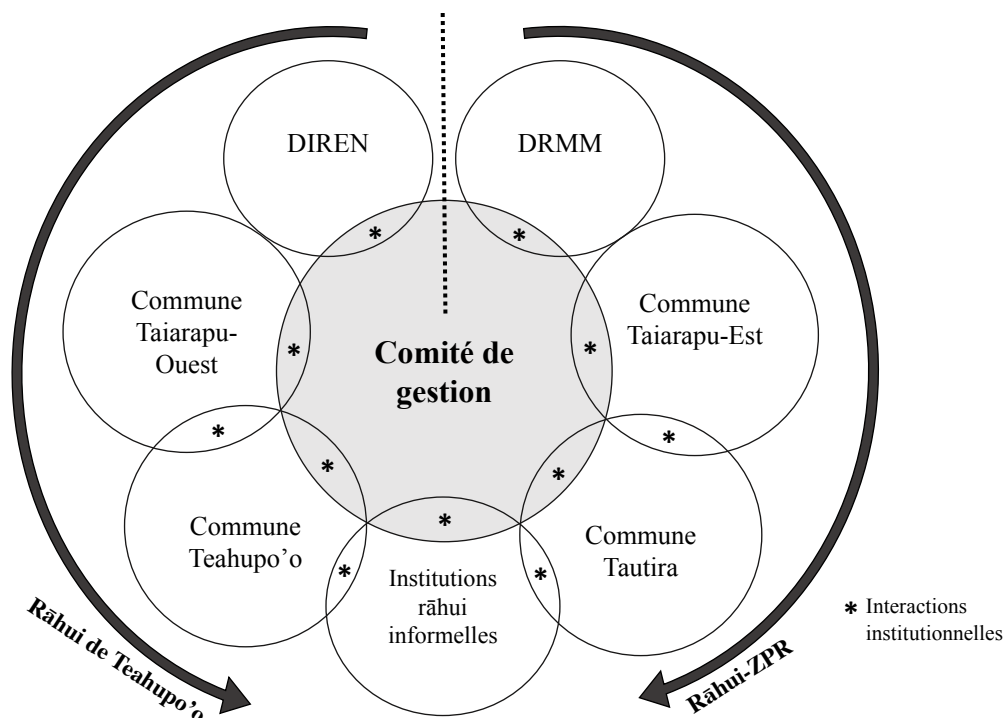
DIREN

DRMM

Commune Taiarapu-Ouest

Comité de gestion

Commune Taiarapu-Est

Commune Teahupo'o

Institutions rāhui informelles

Commune Tautira

Rāhui de Teahupo'o

Rāhui-ZPR

* Interactions institutionnelles